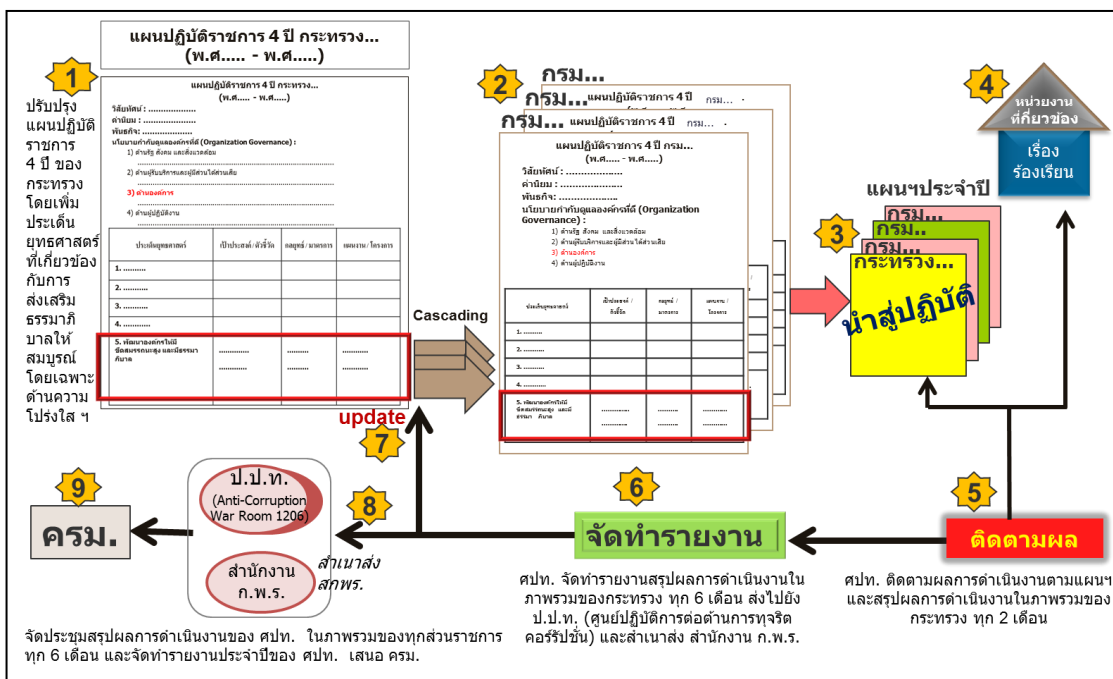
แผนปฏิบัติราชการ 4 ปี กระทรวง...
(พ.ศ..... - พ.ศ.....)

1

ปรับปรุงแผนปฏิบัติราชการ 4 ปี ของกระทรวง โดยเพิ่มประเด็นยุทธศาสตร์ที่เกี่ยวข้องกับการส่งเสริมธรรมาภิบาลให้สมบูรณ์ โดยเฉพาะด้านความโปร่งใส ฯ

แผนปฏิบัติราชการ 4 ปี กระทรวง...
(พ.ศ..... - พ.ศ.....)
วิสัยทัศน์ : ..................
ค่านิยม : ..................
พันธกิจ : ..................
นโยบายกำกับดูแลองค์กรที่ดี (Organization Governance) :
1) ด้านรัฐ สังคม และสิ่งแวดล้อม
2) ด้านผู้รับบริการและผู้มีส่วนได้ส่วนเสีย
3) ด้านองค์การ
4) ด้านผู้ปฏิบัติงาน

| ประเด็นยุทธศาสตร์ | เป้าประสงค์ / ตัวชี้วัด | กลยุทธ์ / มาตรการ | แผนงาน / โครงการ |
|---|---|---|---|
| 1. .......... | | | |
| 2. .......... | | | |
| 3. .......... | | | |
| 4. .......... | | | |
| 5. พัฒนาองค์กรให้มีขีดสมรรถนะสูง และมีธรรมาภิบาล | ............ | ......... | ......... |

Cascading

2

กรม...
กรม...
กรม...
แผนปฏิบัติราชการ 4 ปี กรม...
แผนปฏิบัติราชการ 4 ปี กรม...
แผนปฏิบัติราชการ 4 ปี กรม...
(พ.ศ..... - พ.ศ.....)
วิสัยทัศน์ : ..................
ค่านิยม : ..................
พันธกิจ : ..................
นโยบายกำกับดูแลองค์กรที่ดี (Organization Governance) :
1) ด้านรัฐ สังคม และสิ่งแวดล้อม
2) ด้านผู้รับบริการและผู้มีส่วนได้ส่วนเสีย
3) ด้านองค์การ
4) ด้านผู้ปฏิบัติงาน

| ประเด็นยุทธศาสตร์ | เป้าประสงค์ / ตัวชี้วัด | กลยุทธ์ / มาตรการ | แผนงาน / โครงการ |
|---|---|---|---|
| 1. .......... | | | |
| 2. .......... | | | |
| 3. .......... | | | |
| 4. .......... | | | |
| 5. พัฒนาองค์กรให้มีขีดสมรรถนะสูง และมีธรรมาภิบาล | ............ | ......... | ......... |

4

หน่วยงานที่เกี่ยวข้อง
เรื่องร้องเรียน

แผนฯประจำปี

3

กรม...
กรม...
กรม...
กระทรวง...
นำสู่ปฏิบัติ

update

7

9

ครม.

ป.ป.ท.
(Anti-Corruption War Room 1206)

สำนักงาน ก.พ.ร.

8

สำเนาส่ง สกพร.

6

จัดทำรายงาน

5

ติดตามผล

ศปท. จัดทำรายงานสรุปผลการดำเนินงานในภาพรวมของกระทรวง ทุก 6 เดือน ส่งไปยัง ป.ป.ท. (ศูนย์ปฏิบัติการต่อต้านการทุจริตคอร์รัปชั่น) และสำเนาส่ง สำนักงาน ก.พ.ร.

ศปท. ติดตามผลการดำเนินงานตามแผนฯ และสรุปผลการดำเนินงานในภาพรวมของกระทรวง ทุก 2 เดือน

จัดประชุมสรุปผลการดำเนินงานของ ศปท. ในภาพรวมของทุกส่วนราชการ ทุก 6 เดือน และจัดทำรายงานประจำปีของ ศปท. เสนอ ครม.